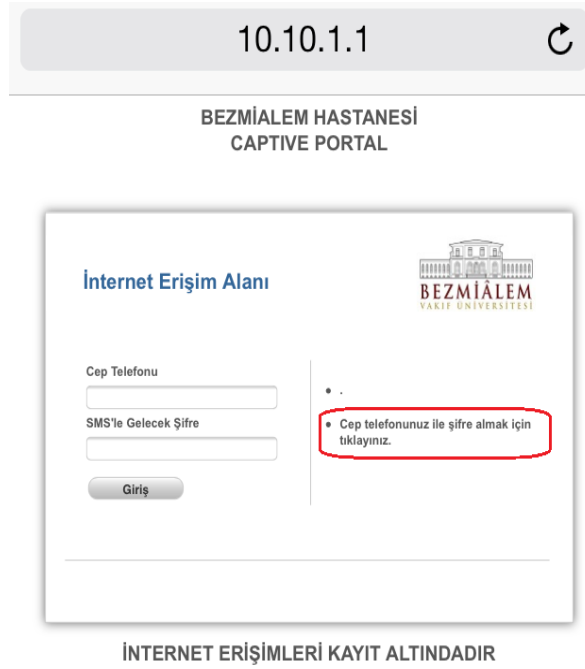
10.10.1.1

BEZMİALEM HASTANESİ
CAPTIVE PORTAL

İnternet Erişim Alanı

BEZMİALEM
VAKIF ÜNİVERSİTESİ

Cep Telefonu

SMS'le Gelecek Şifre

Giriş

• .

• Cep telefonunuz ile şifre almak için tıklayınız.

İNTERNET ERİŞİMLERİ KAYIT ALTINDADIR